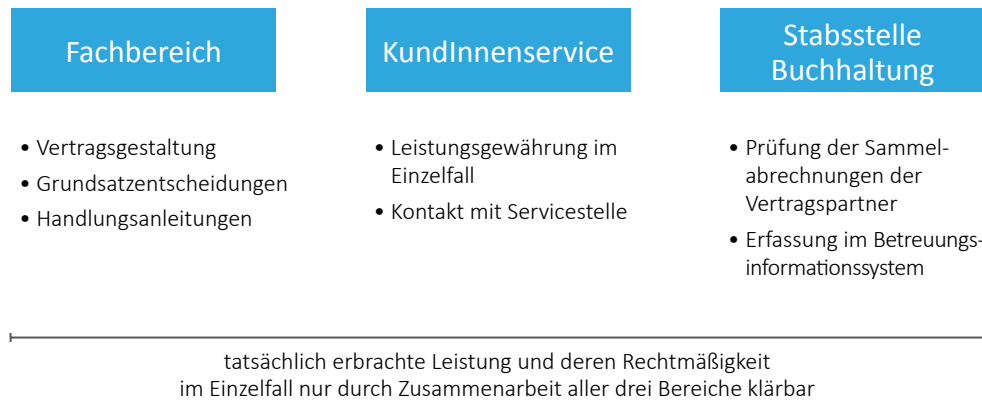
Fachbereich

KundInnenservice

Stabsstelle Buchhaltung

• Vertragsgestaltung
• Grundsatzentscheidungen
• Handlungsanleitungen

• Leistungsgewährung im Einzelfall
• Kontakt mit Servicestelle

• Prüfung der Sammelabrechnungen der Vertragspartner
• Erfassung im Betreuungsinformationssystem

tatsächlich erbrachte Leistung und deren Rechtmäßigkeit im Einzelfall nur durch Zusammenarbeit aller drei Bereiche klärbar